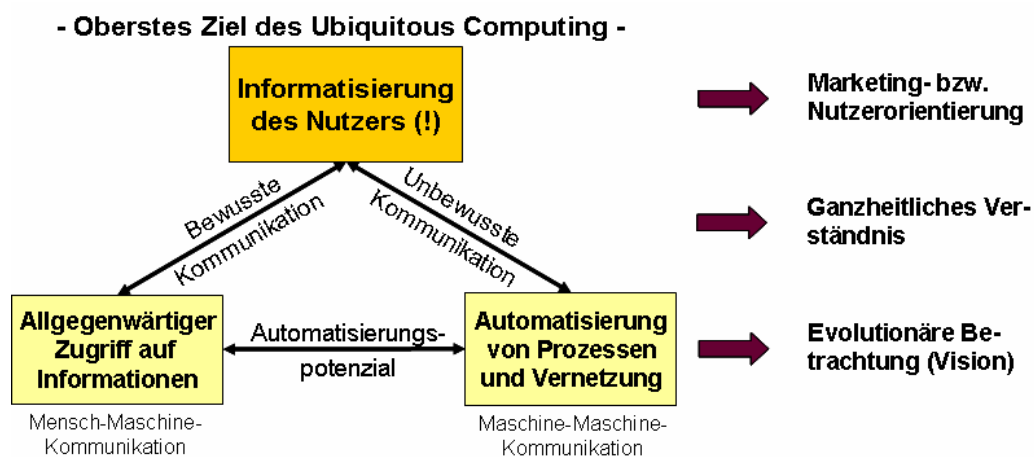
- Oberstes Ziel des Ubiquitous Computing -

Informatisierung des Nutzers (!)

Bewusste Kommunikation

Unbewusste Kommunikation

Allgegenwärtiger Zugriff auf Informationen

Automatisierungspotenzial

Automatisierung von Prozessen und Vernetzung

Mensch-Maschine-Kommunikation

Maschine-Maschine-Kommunikation

Marketing- bzw. Nutzerorientierung

Ganzheitliches Verständnis

Evolutionäre Betrachtung (Vision)